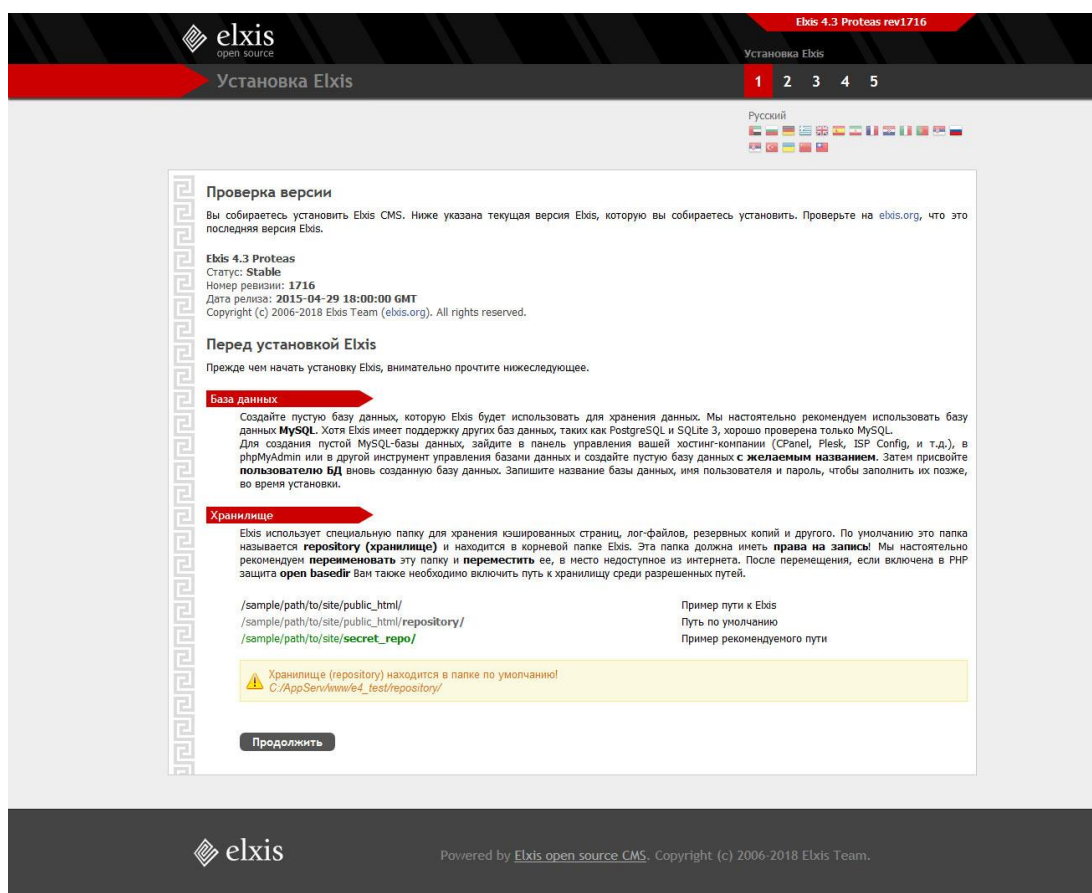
elxis
open source

Elxis 4.3 Proteas rev1716

Установка Elxis

Установка Elxis

1 2 3 4 5

Русский

Проверка версии

Вы собираетесь установить Elxis CMS. Ниже указана текущая версия Elxis, которую вы собираетесь установить. Проверьте на elxis.org, что это последняя версия Elxis.

Elxis 4.3 Proteas
Статус: Stable
Номер ревизии: 1716
Дата релиза: 2015-04-29 18:00:00 GMT
Copyright (c) 2006-2018 Elxis Team (elxis.org). All rights reserved.

Перед установкой Elxis

Прежде чем начать установку Elxis, внимательно прочтите нижеследующее.

База данных

Создайте пустую базу данных, которую Elxis будет использовать для хранения данных. Мы настоятельно рекомендуем использовать базу данных MySQL. Хотя Elxis имеет поддержку других баз данных, таких как PostgreSQL и SQLite 3, хорошо проверена только MySQL.
Для создания пустой MySQL-базы данных, зайдите в панель управления вашей хостинг-компании (CPanel, Plesk, ISP Config, и т.д.), в phpMyAdmin или в другой инструмент управления базами данных и создайте пустую базу данных с желаемым названием. Затем присвойте пользователю БД вновь созданную базу данных. Запишите название базы данных, имя пользователя и пароль, чтобы заполнить их позже, во время установки.

Хранилище

Elxis использует специальную папку для хранения кэшированных страниц, лог-файлов, резервных копий и другого. По умолчанию это папка называется repository (хранилище) и находится в корневой папке Elxis. Эта папка должна иметь права на запись! Мы настоятельно рекомендуем переименовать эту папку и переместить ее, в место недоступное из интернета. После перемещения, если включена в PHP защита open basedir Вам также необходимо включить путь к хранилищу среди разрешенных путей.

/sample/path/to/site/public_html/ Пример пути к Elxis
/sample/path/to/site/public_html/repository/ Путь по умолчанию
/sample/path/to/site/secret_repo/ Пример рекомендуемого пути

Хранилище (repository) находится в папке по умолчанию!
C:/AppServ/www/e4_test/repository/

Продолжить

elxis

Powered by Elxis open source CMS. Copyright (c) 2006-2018 Elxis Team.